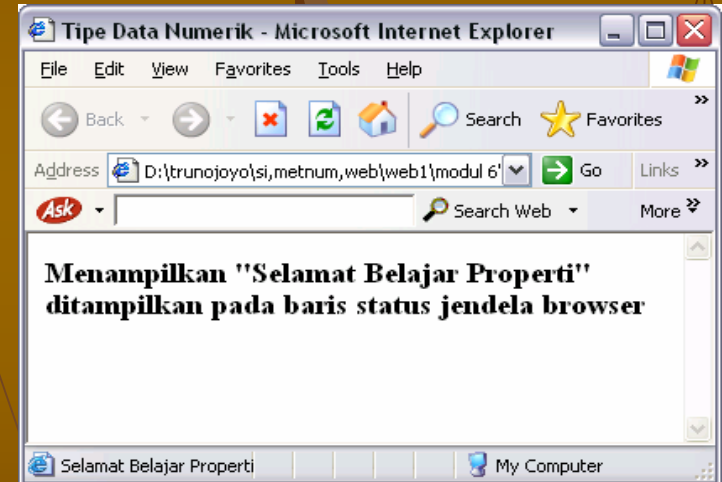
Tipe Data Numerik - Microsoft Internet Explorer

File Edit View Favorites Tools Help

Back Search Favorites

Address D:\trunojoyo\si,metnum,web\web1\modul 6' Go Links

Ask Search Web More

Menampilkan "Selamat Belajar Properti" ditampilkan pada baris status jendela browser

Selamat Belajar Properti My Computer